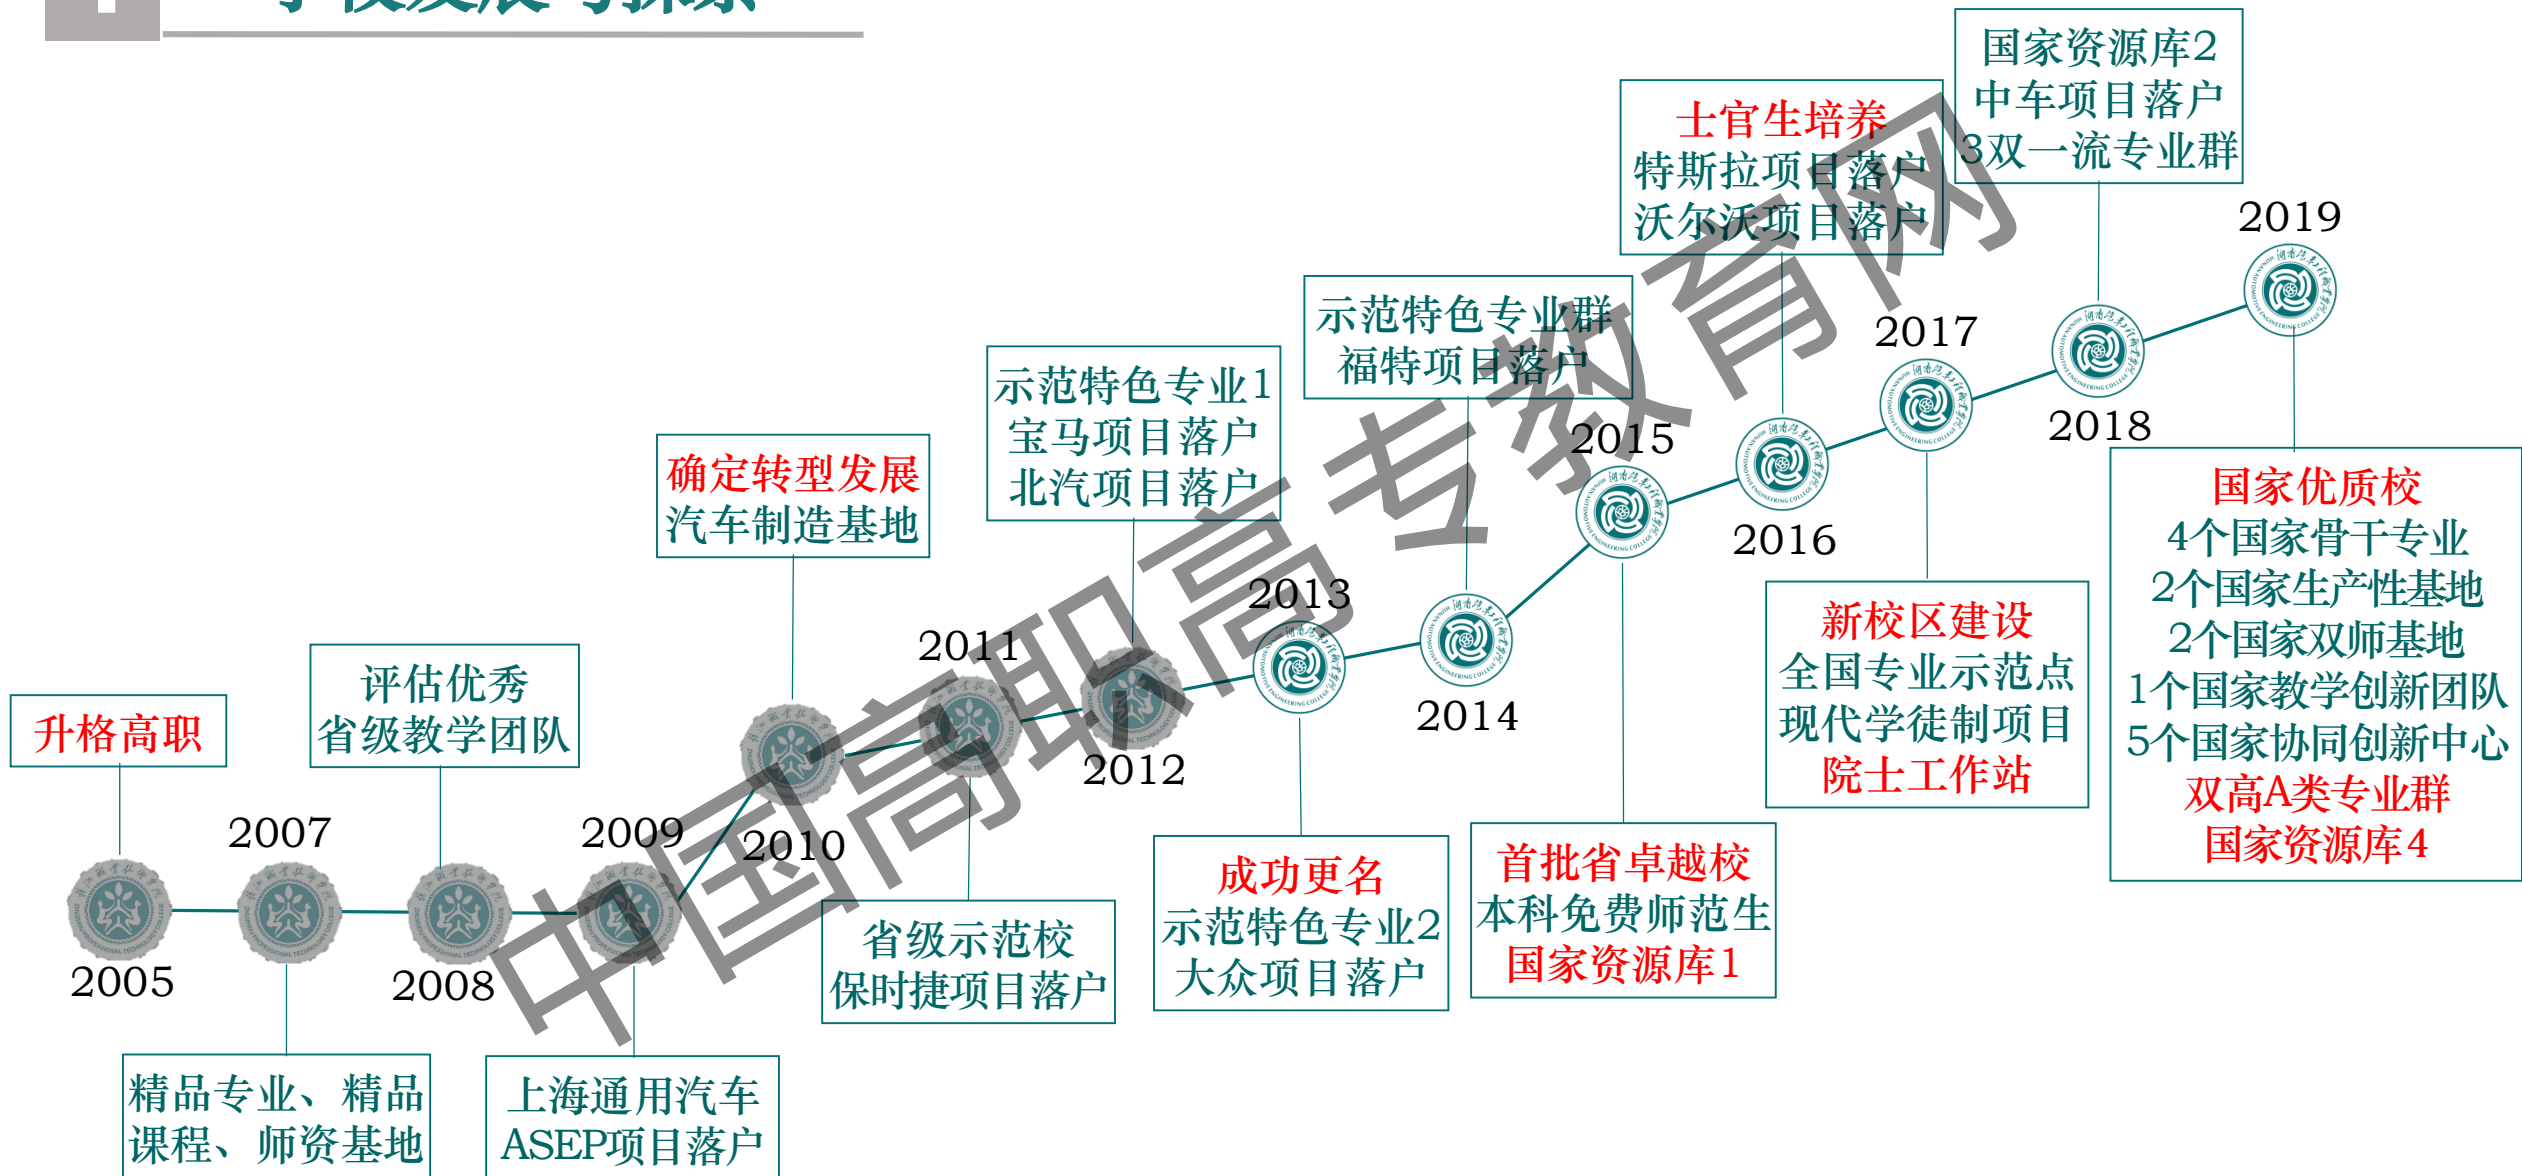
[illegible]

升格高职

2005

2007

精品专业、精品课程、师资基地

评估优秀
省级教学团队

2008

2009

上海通用汽车
ASEP项目落户

确定转型发展
汽车制造基地

2010

省级示范校
保时捷项目落户

2011

示范特色专业1
宝马项目落户
北汽项目落户

2012

2013

成功更名
示范特色专业2
大众项目落户

示范特色专业群
福特项目落户

2014

2015

首批省卓越校
本科免费师范生
国家资源库1

士官生培养
特斯拉项目落户
沃尔沃项目落户

2016

2017

新校区建设
全国专业示范点
现代学徒制项目
院士工作站

国家资源库2
中车项目落户
3双一流专业群

2018

2019

国家优质校
4个国家骨干专业
2个国家生产性基地
2个国家双师基地
1个国家教学创新团队
5个国家协同创新中心
双高A类专业群
国家资源库4

中国高职高专教育网